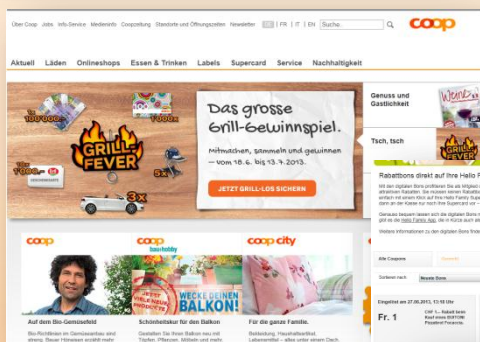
Über Coop Jobs Info-Service Medieninfo Coopzeitung Standorte und Öffnungszeiten Newsletter DE | FR | IT | EN Suche coop

Aktuell Läden Onlineshops Essen & Trinken Labels Supercard Service Nachhaltigkeit

1x 100'000.– 1000x 1x 1000.– GRILL-FEVER 3x

Das grosse Grill-Gewinnspiel.

Mitmachen, sammeln und gewinnen – vom 18.6. bis 13.7.2013.

JETZT GRILL-LOS SICHERN

Genuss und Gastlichkeit

Tsch, tsch

Rabattbons direkt auf Ihre Hello F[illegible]

coop Auf dem Bio-Gemüsefeld

coop bau+hobby WECKE DEINEN BALKON! Schönheitskur für den Balkon

coop city Für die ganze Familie.

Alle Coupons

Sortieren nach Neuste Bons

Eingelöst am 27.06.2013, 13:10 Uhr

Fr. 1